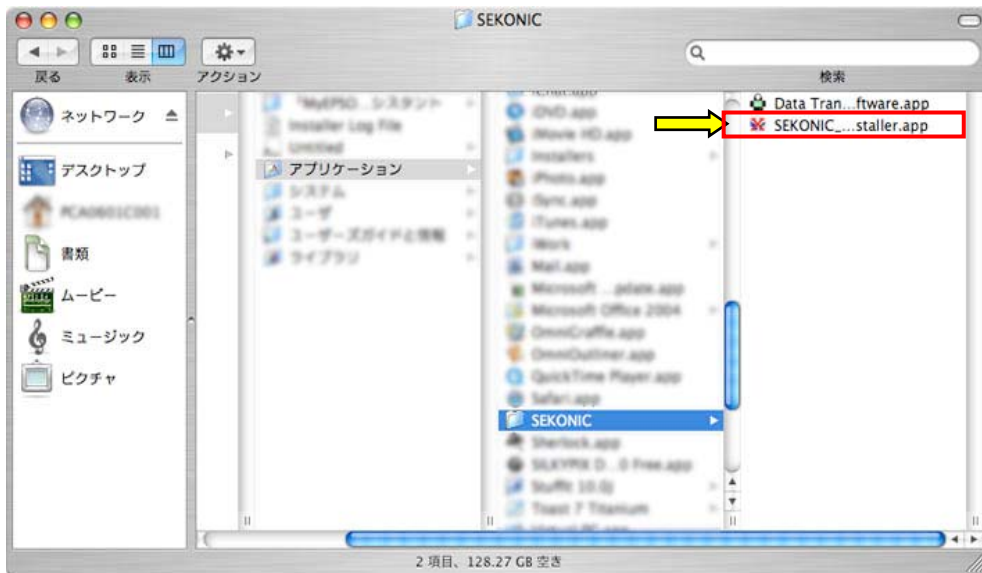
SEKONIC

戻る 表示 アクション 検索

ネットワーク
デスクトップ
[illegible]
書類
ムービー
ミュージック
ピクチャ

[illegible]
Installer Log File
Untitled
アプリケーション
システム
ユーザ
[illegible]
ライブラリ

iChat.app
DVD.app
iMovie HD.app
Installers
iPhoto.app
iSync.app
iTunes.app
iWork
Mail.app
Microsoft ...pdate.app
Microsoft Office 2004
OmniGraffle.app
OmniOutliner.app
QuickTime Player.app
Safari.app
SEKONIC
Sherlock.app
SILKYPIX D...0 Free.app
StuffIt 10.0
Toast 7 Titanium
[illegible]

Data Tran...ftware.app
SEKONIC_...staller.app

2 項目、128.27 GB 空き